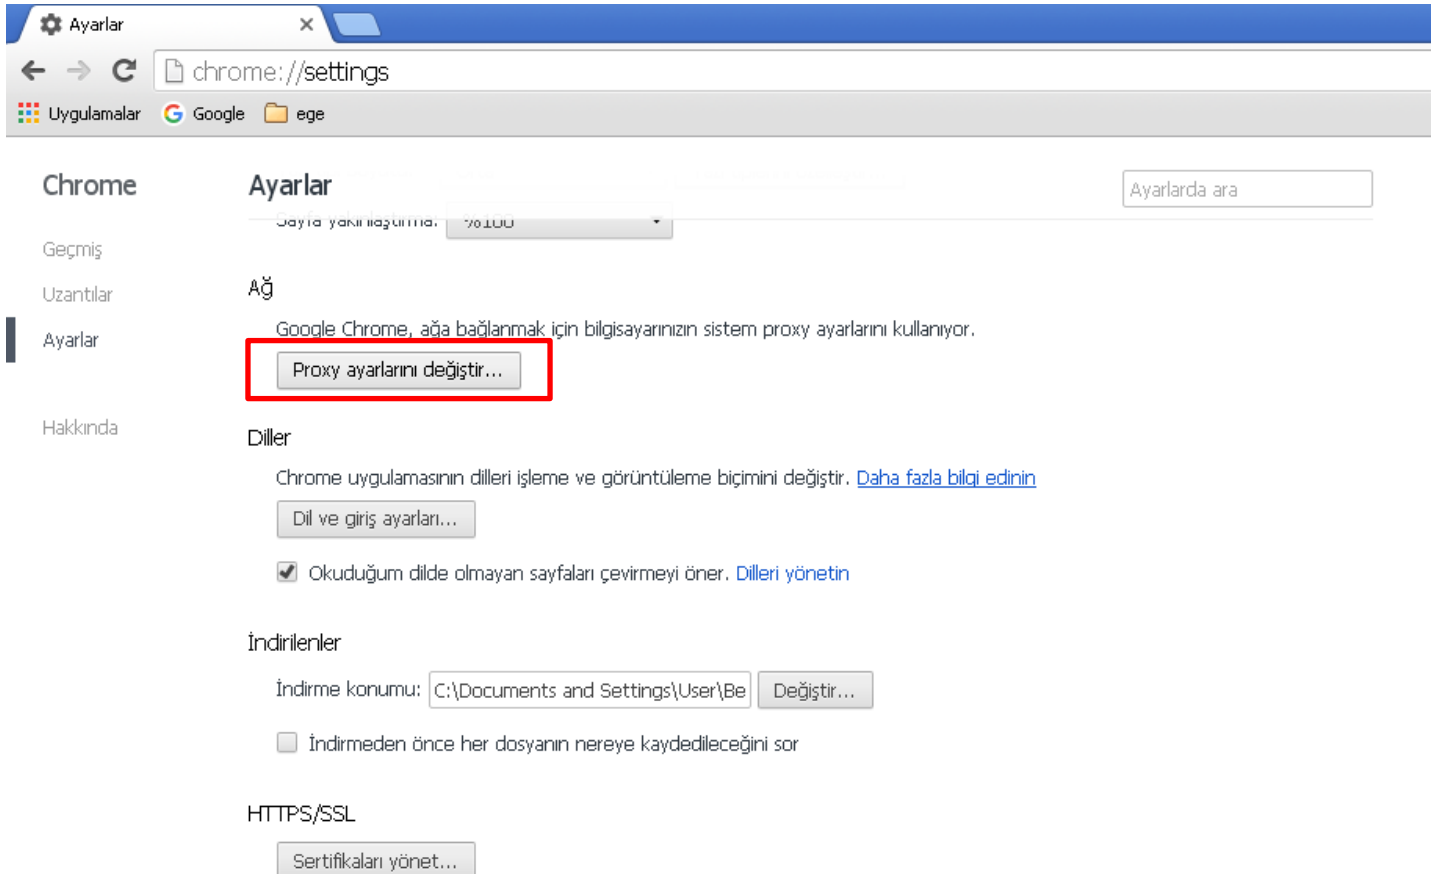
Ayarlar ×

chrome://settings

Uygulamalar Google ege

Chrome

Geçmiş

Uzantılar

Ayarlar

Hakkında

Ayarlar

Ayarlarda ara

Sayfa yakınlaştırma: %100

Ağ

Google Chrome, ağa bağlanmak için bilgisayarınızın sistem proxy ayarlarını kullanıyor.

Proxy ayarlarını değiştir...

Diller

Chrome uygulamasının dilleri işleme ve görüntüleme biçimini değiştir. Daha fazla bilgi edinin

Dil ve giriş ayarları...

Okuduğum dilde olmayan sayfaları çevirmeyi öner. Dilleri yönetin

İndirilenler

İndirme konumu: C:\Documents and Settings\User\Be Değiştir...

İndirmeden önce her dosyanın nereye kaydedileceğini sor

HTTPS/SSL

Sertifikaları yönet...